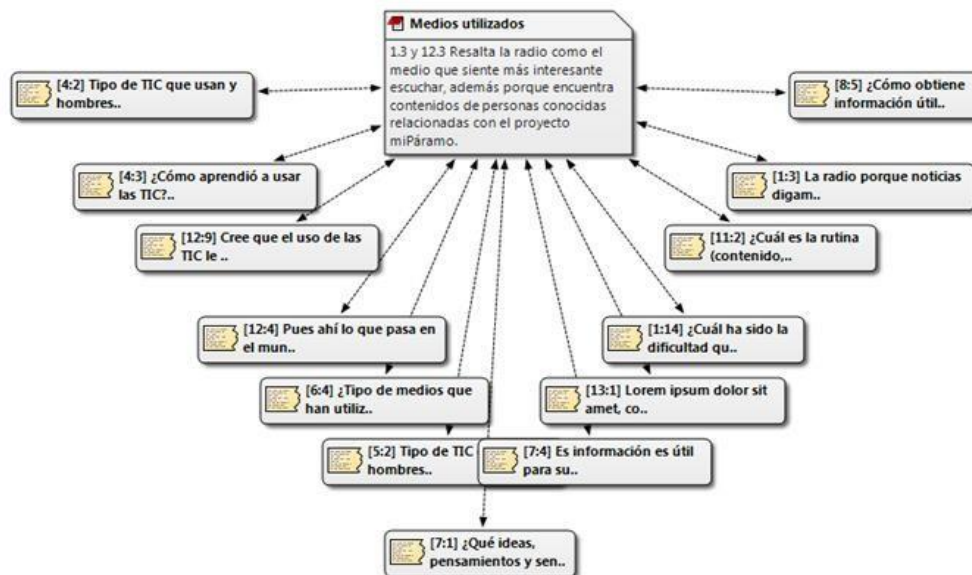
Medios utilizados

1.3 y 12.3 Resalta la radio como el medio que siente más interesante escuchar, además porque encuentra contenidos de personas conocidas relacionadas con el proyecto miPáramo.

[4:2] Tipo de TIC que usan y hombres..

[8:5] ¿Cómo obtiene información útil..

[4:3] ¿Cómo aprendió a usar las TIC?..

[1:3] La radio porque noticias digam..

[12:9] Cree que el uso de las TIC le ..

[11:2] ¿Cuál es la rutina (contenido,..

[12:4] Pues ahí lo que pasa en el mun..

[1:14] ¿Cuál ha sido la dificultad qu..

[6:4] ¿Tipo de medios que han utiliz..

[13:1] Lorem ipsum dolor sit amet, co..

[5:2] Tipo de TIC hombres..

[7:4] Es información es útil para su..

[7:1] ¿Qué ideas, pensamientos y sen..